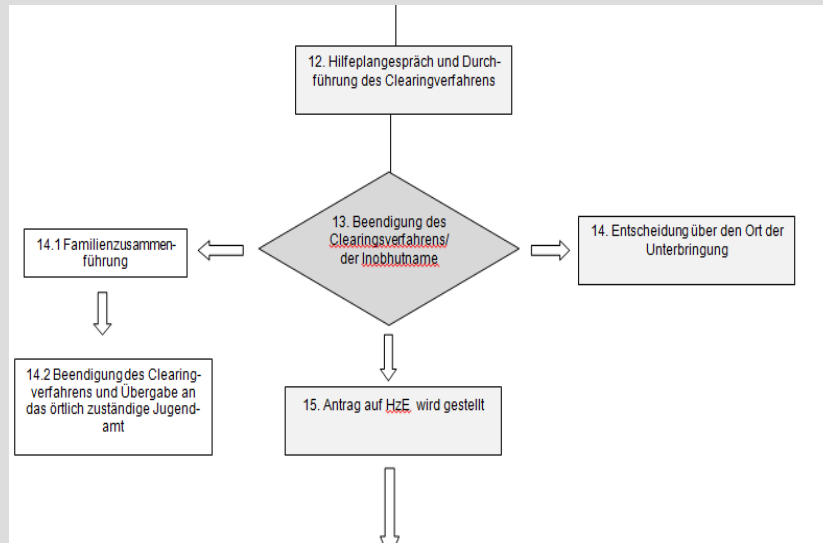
12. Hilfeplangespräch und Durchführung des Clearingverfahrens

13. Beendigung des Clearingsverfahrens/ der Inobhutname

14.1 Familienzusammenführung

14. Entscheidung über den Ort der Unterbringung

14.2 Beendigung des Clearingverfahrens und Übergabe an das örtlich zuständige Jugendamt

15. Antrag auf HzE wird gestellt